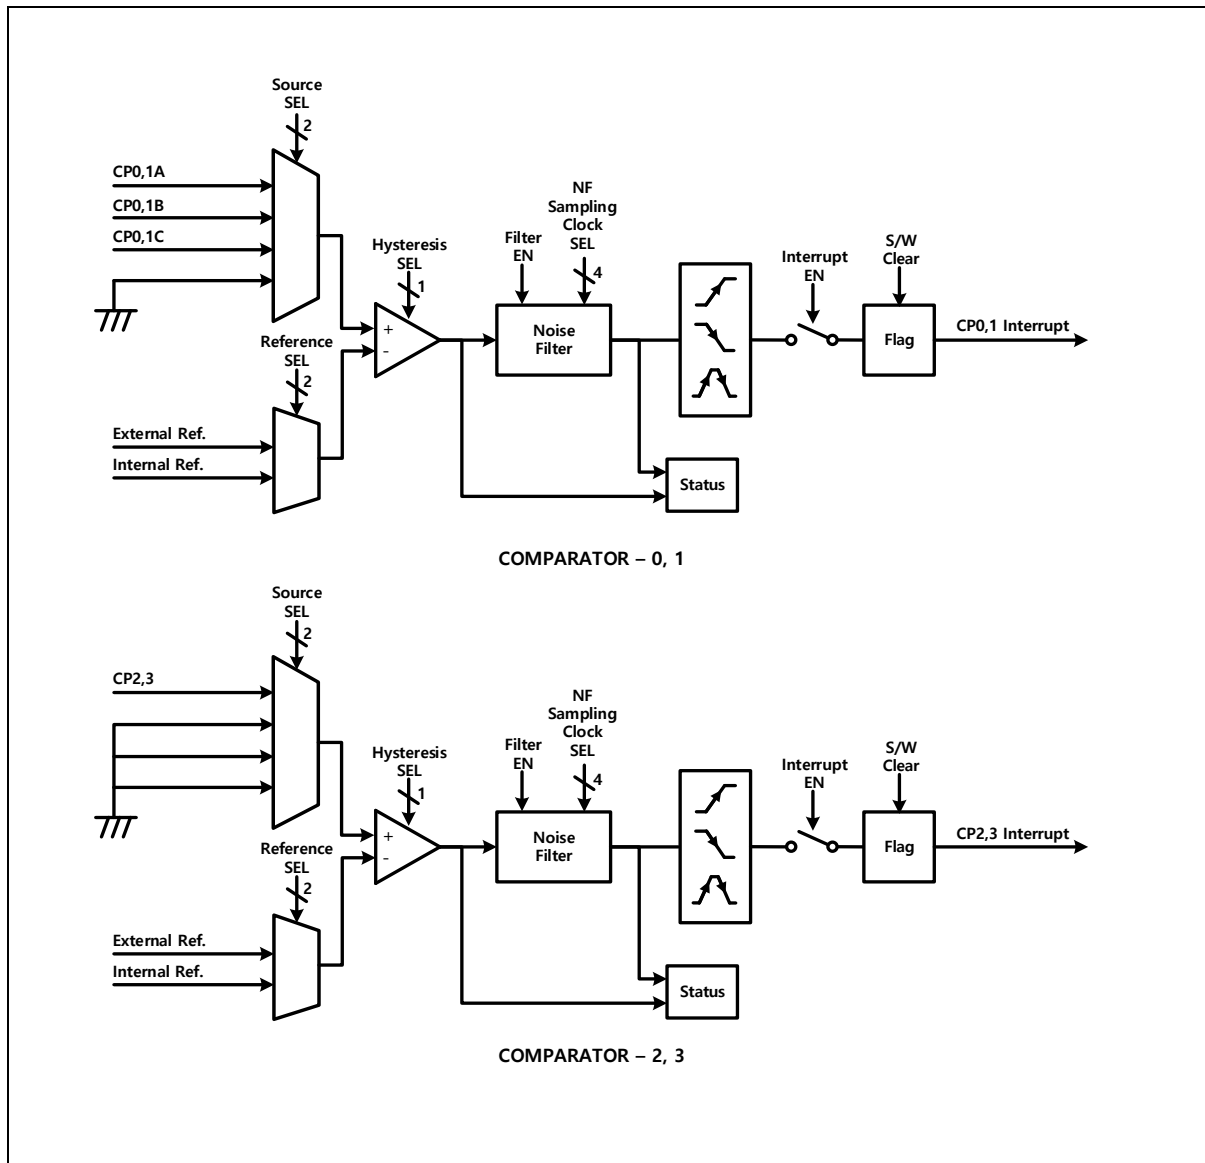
Source SEL
2
CP0,1A
CP0,1B
CP0,1C
Hysteresis SEL
1
+
-
Reference SEL
2
External Ref.
Internal Ref.
Filter EN
NF Sampling Clock SEL
4
Noise Filter
Interrupt EN
S/W Clear
Flag
CP0,1 Interrupt
Status

COMPARATOR – 0, 1

Source SEL
2
CP2,3
Hysteresis SEL
1
+
-
Reference SEL
2
External Ref.
Internal Ref.
Filter EN
NF Sampling Clock SEL
4
Noise Filter
Interrupt EN
S/W Clear
Flag
CP2,3 Interrupt
Status

COMPARATOR – 2, 3